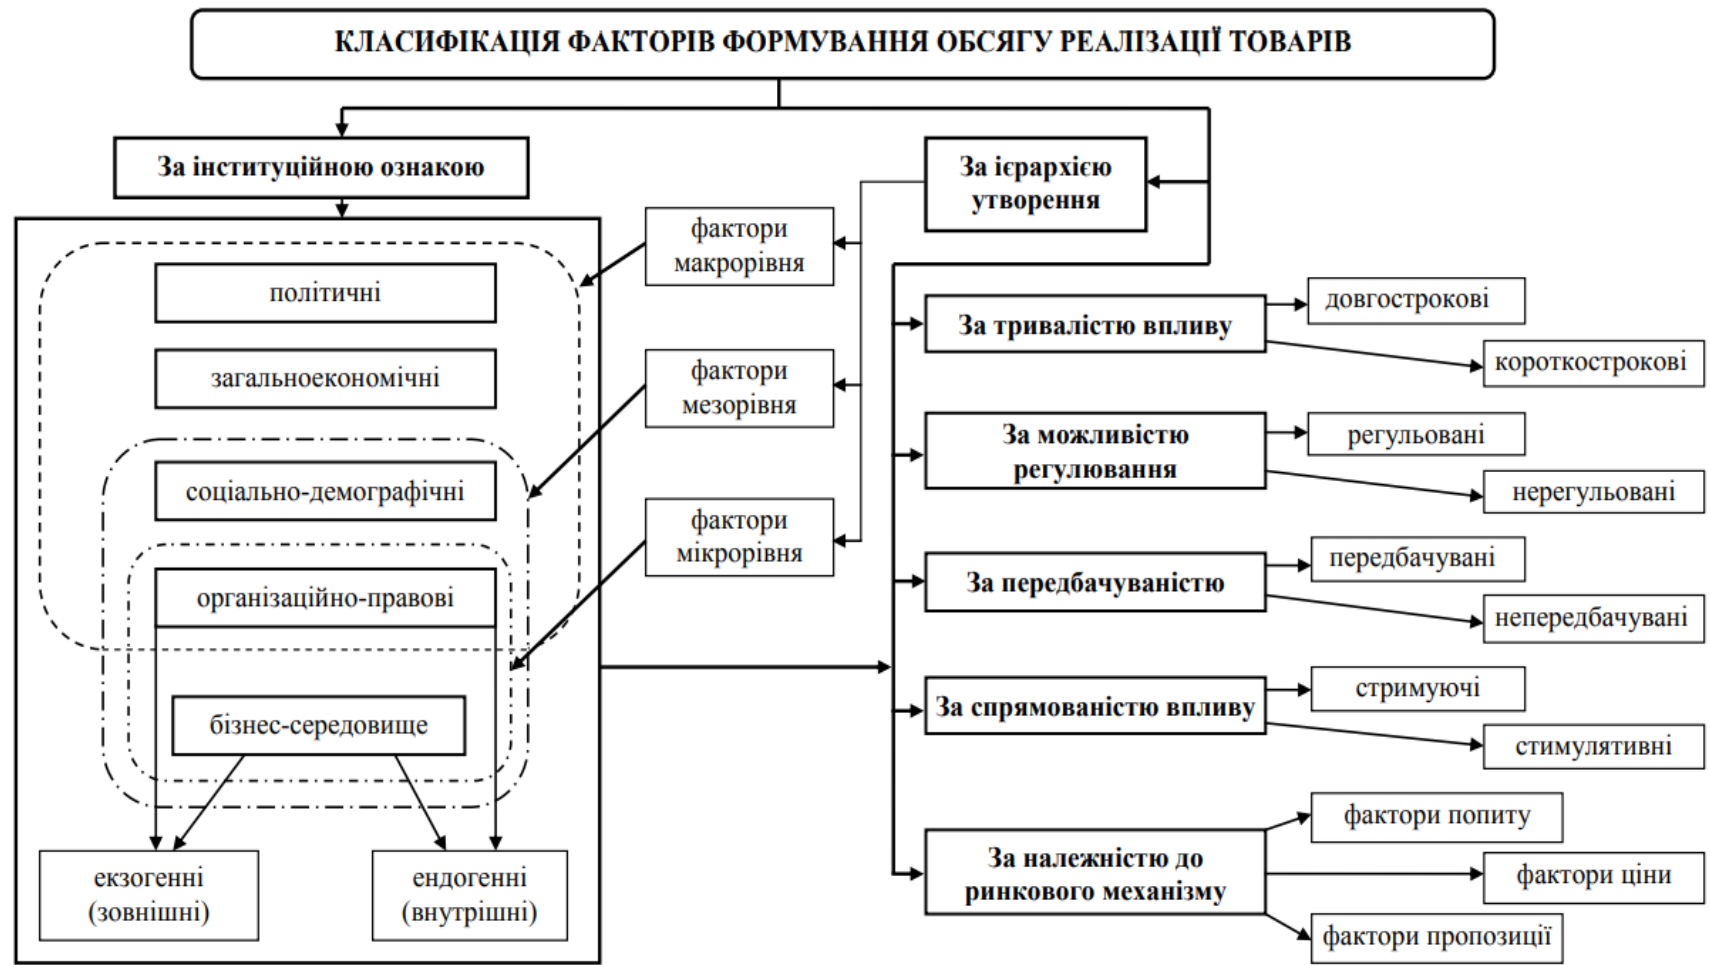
КЛАСИФІКАЦІЯ ФАКТОРІВ ФОРМУВАННЯ ОБСЯГУ РЕАЛІЗАЦІЇ ТОВАРІВ

За інституційною ознакою

політичні

загальноекономічні

соціально-демографічні

організаційно-правові

бізнес-середовище

екзогенні (зовнішні)

ендогенні (внутрішні)

За ієрархією утворення

фактори макрорівня

фактори мезорівня

фактори мікрорівня

За тривалістю впливу

довгострокові

короткострокові

За можливістю регулювання

регульовані

нерегульовані

За передбачуваністю

передбачувані

непередбачувані

За спрямованістю впливу

стримуючі

стимулятивні

За належністю до ринкового механізму

фактори попиту

фактори ціни

фактори пропозиції